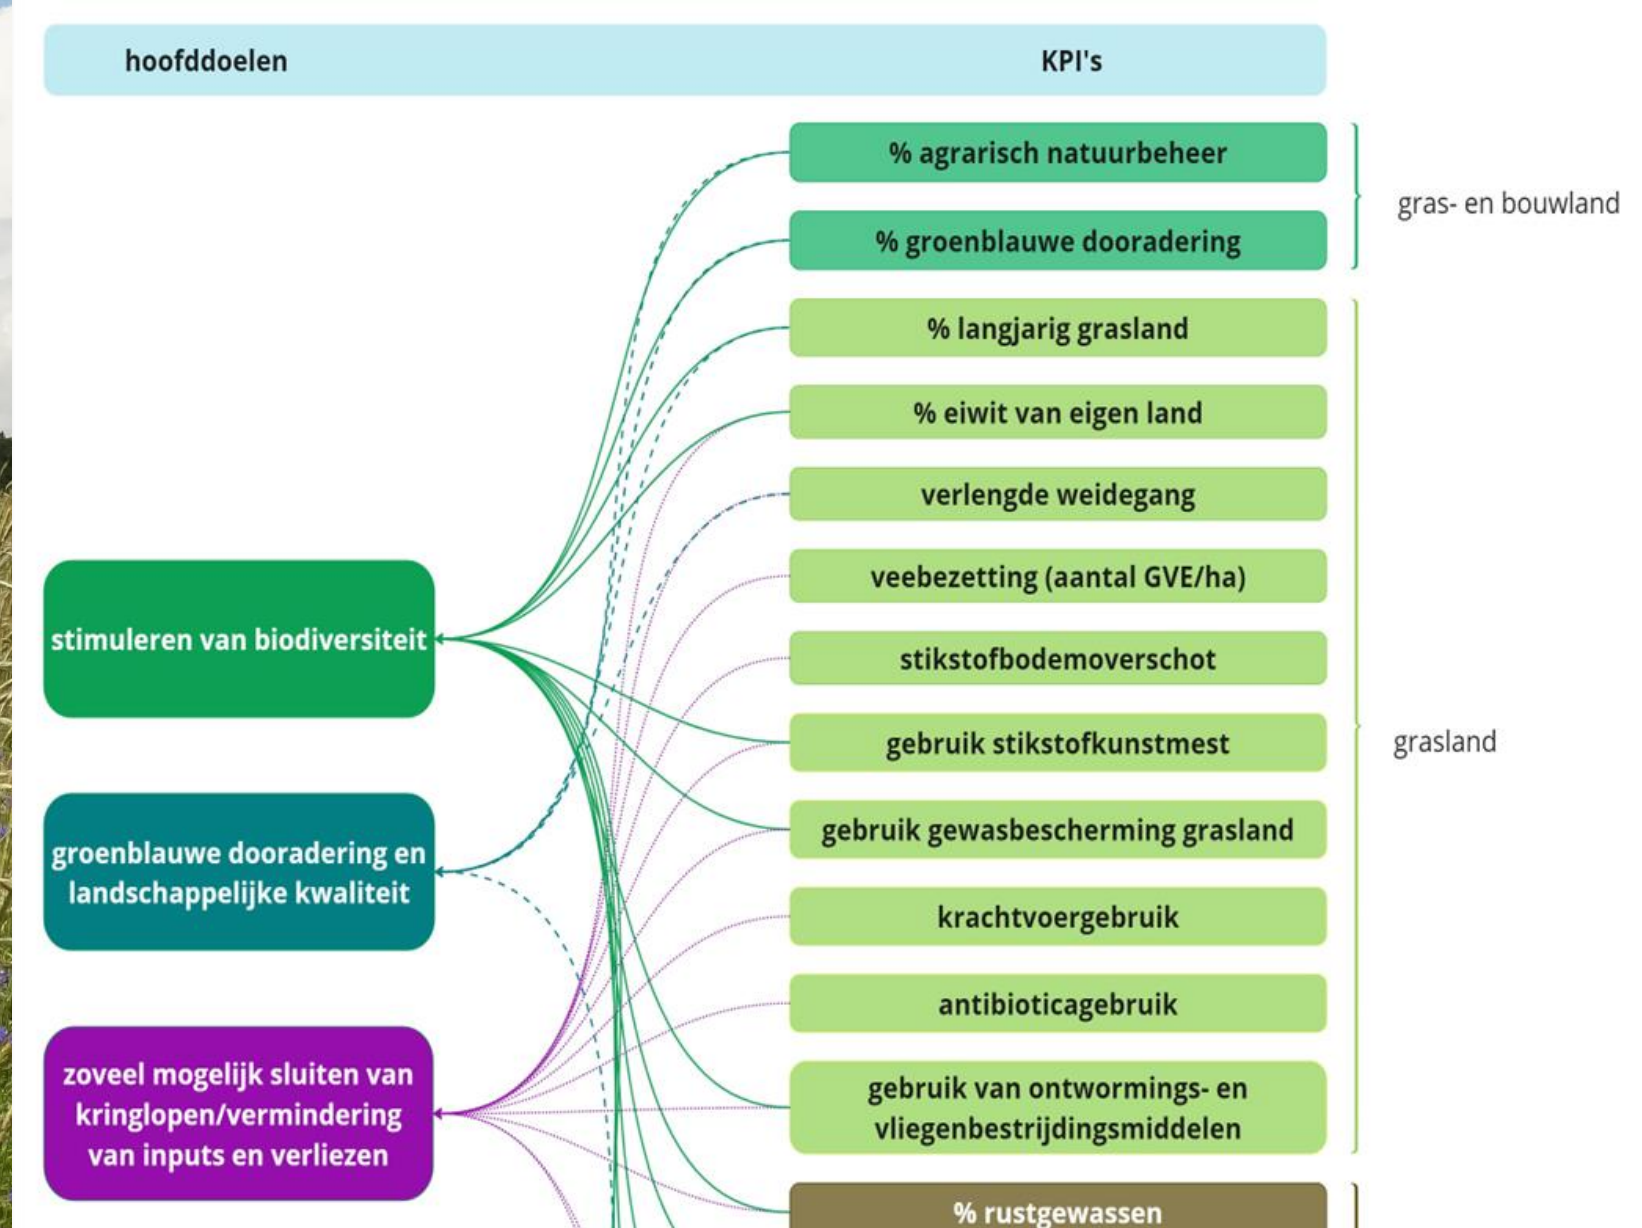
hoofddoelen

KPI's

% agrarisch natuurbeheer

% groenblauwe dooradering

gras- en bouwland

% langjarig grasland

% eiwit van eigen land

verlengde weidegang

veebezetting (aantal GVE/ha)

stikstofbodemoverschot

gebruik stikstofkunstmest

gebruik gewasbescherming grasland

krachtvoergebruik

antibioticagebruik

gebruik van ontwormings- en vliegenbestrijdingsmiddelen

grasland

stimuleren van biodiversiteit

groenblauwe dooradering en landschappelijke kwaliteit

zoveel mogelijk sluiten van kringlopen/vermindering van inputs en verliezen

% rustgewassen